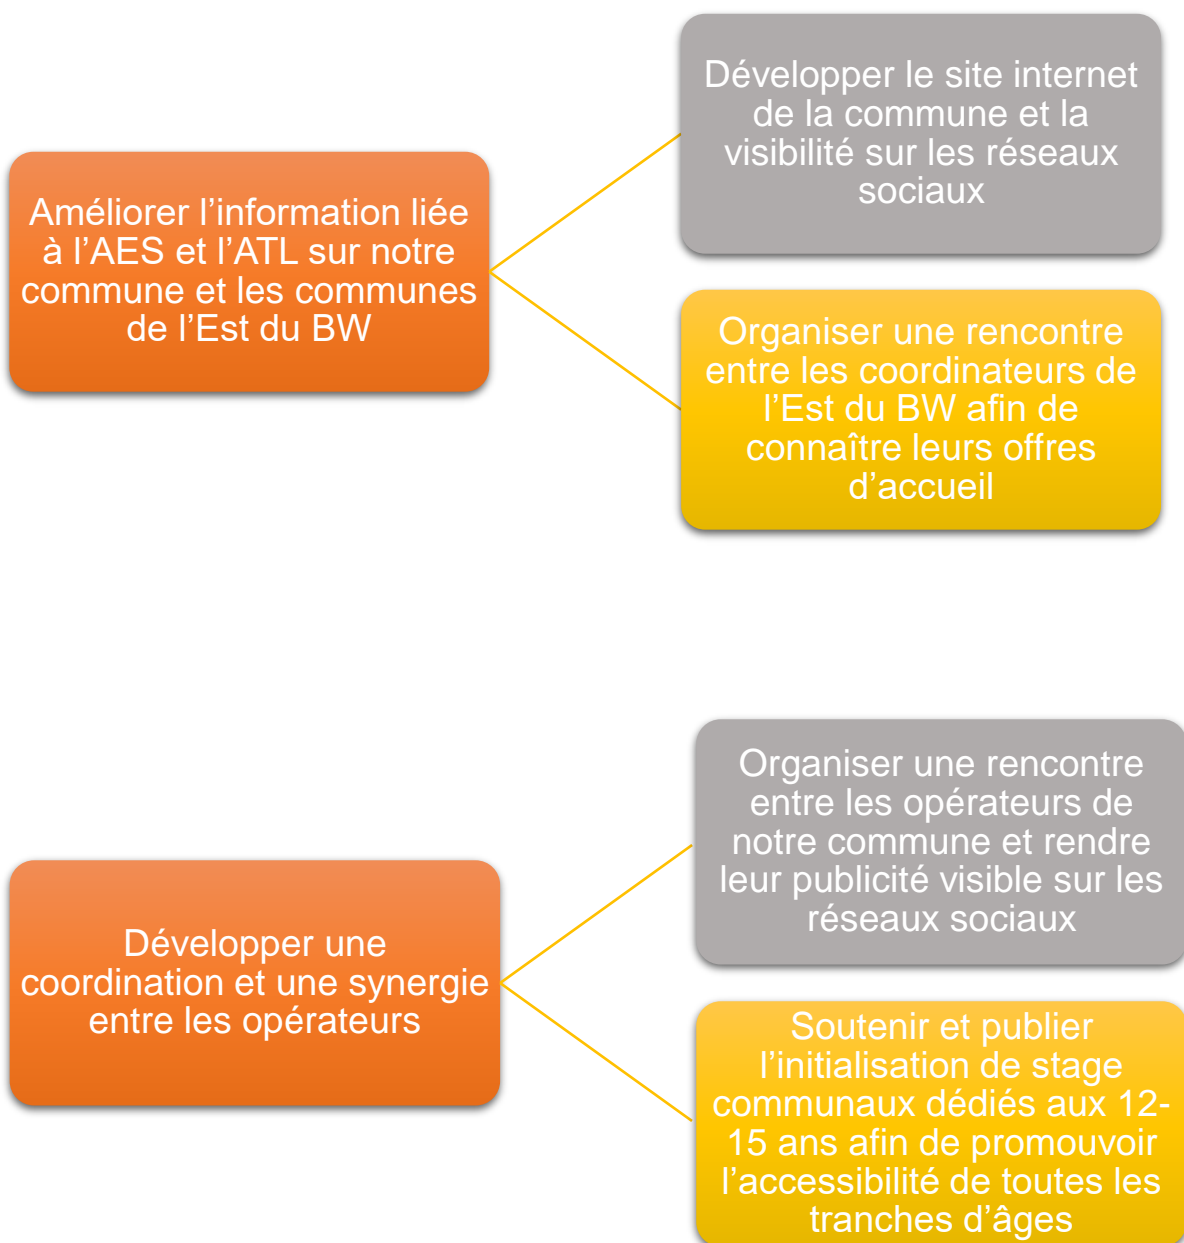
Améliorer l’information liée à l’AES et l’ATL sur notre commune et les communes de l’Est du BW

Développer le site internet de la commune et la visibilité sur les réseaux sociaux

Organiser une rencontre entre les coordinateurs de l’Est du BW afin de connaître leurs offres d’accueil

Développer une coordination et une synergie entre les opérateurs

Organiser une rencontre entre les opérateurs de notre commune et rendre leur publicité visible sur les réseaux sociaux

Soutenir et publier l’initialisation de stage communaux dédiés aux 12-15 ans afin de promouvoir l’accessibilité de toutes les tranches d’âges